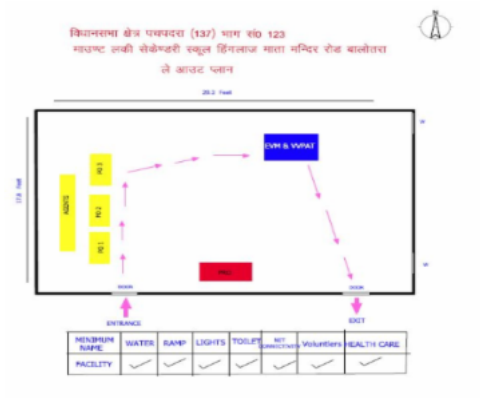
विधानसभा क्षेत्र पचपदरा (137) भाग सं0 123
मावाष्ट लकी सेकेण्डरी स्कूल हिंगलाज माता मन्दिर रोड बालोतरा
ले आउट प्लान

N

20.2 Feet

17.8 Feet

AGENTS

PO 3

PO 2

PO 1

EVM & VVPAT

PRO

DOOR

DOOR

ENTRANCE

EXIT

W

W

| MINIMUM NAME | WATER | RAMP | LIGHTS | TOILET | NET CONNECTIVITY | Volunteers | HEALTH CARE |
|---|---|---|---|---|---|---|---|
| FACILITY | ✓ | ✓ | ✓ | ✓ | ✓ | ✓ | ✓ |